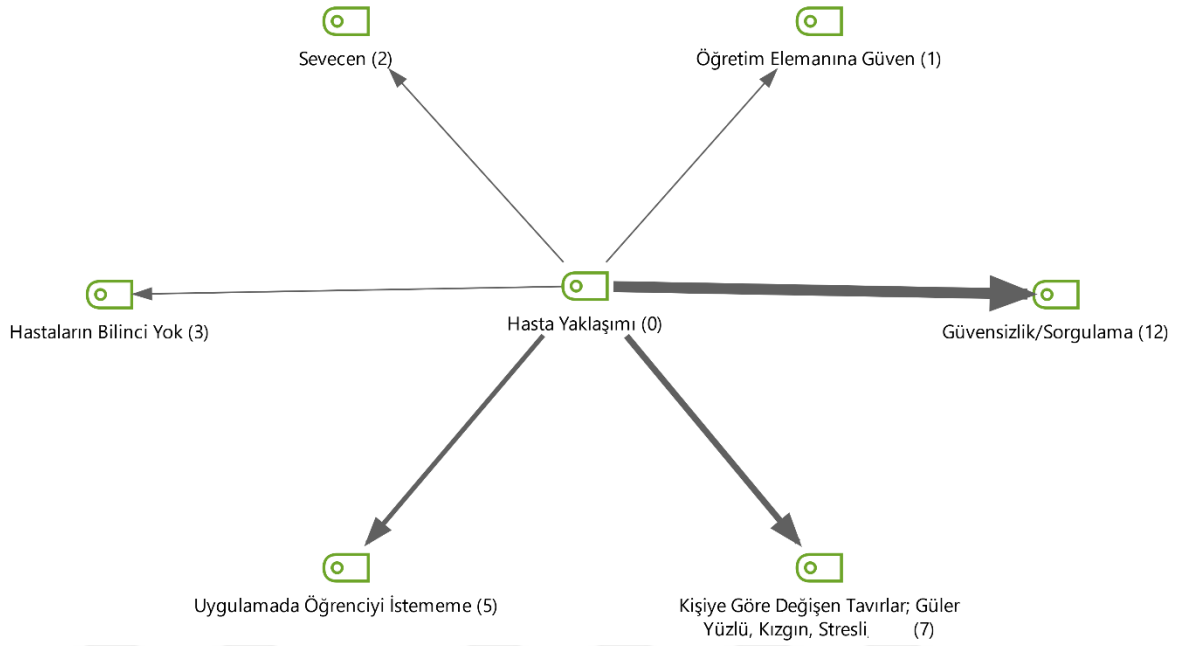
Sevecen (2)

Öğretim Elemanına Güven (1)

Hastaların Bilinci Yok (3)

Hasta Yaklaşımı (0)

Güvensizlik/Sorgulama (12)

Uygulamada Öğrenciyi İstememe (5)

Kişiye Göre Değişen Tavırlar; Güler Yüzlü, Kızgın, Stresli, (7)